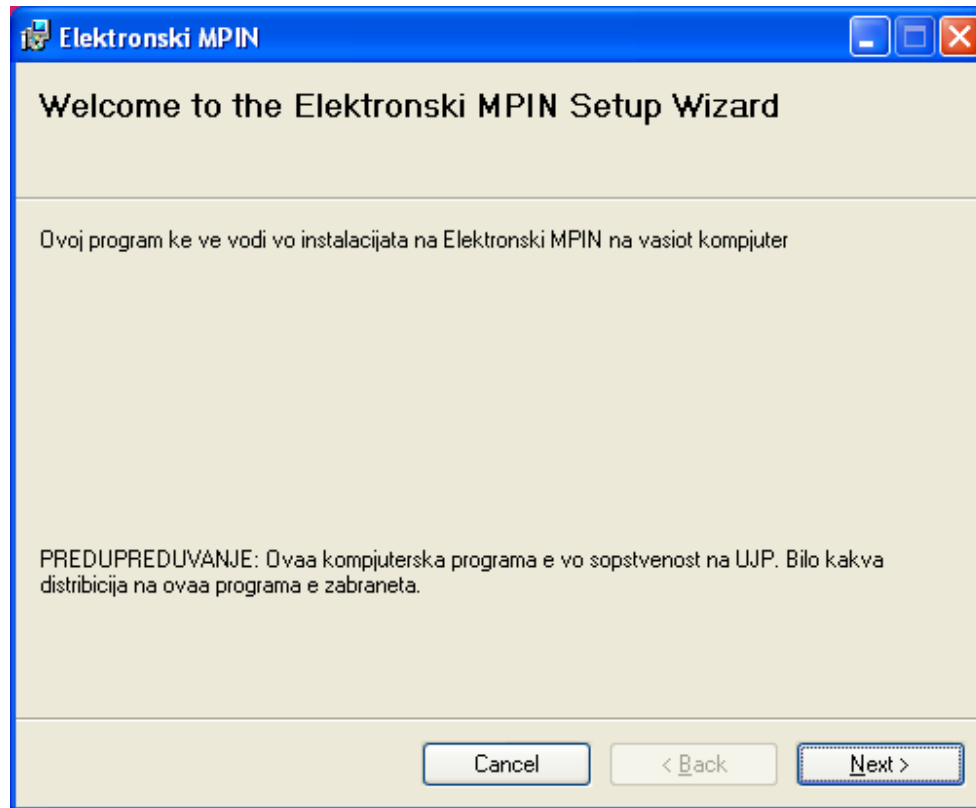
Elektronski MPIN

Welcome to the Elektronski MPIN Setup Wizard

Ovoj program ke ve vodi vo instalacijata na Elektronski MPIN na vasiot kompjuter

PREDUPREDUVANJE: Ovaa kompjuterska programa e vo sopstvenost na UJP. Bilo kakva distribicija na ovaa programa e zabraneta.

Cancel

< Back

Next >